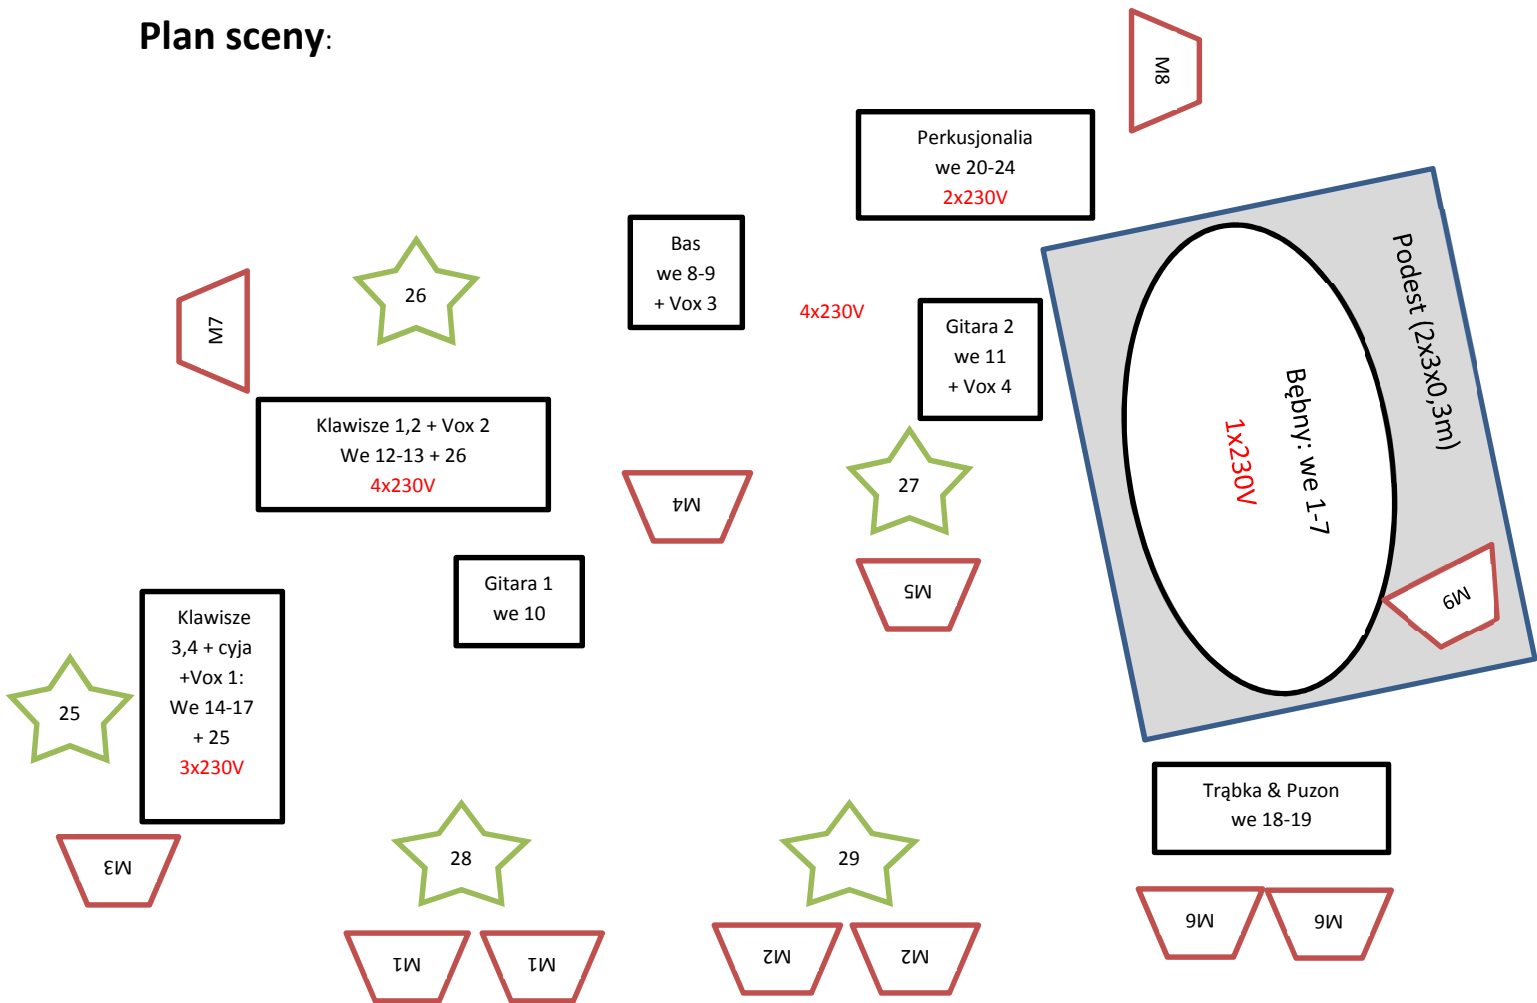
Plan sceny:

M8

Perkusjonalia
we 20-24
2x230V

Bas
we 8-9
+ Vox 3

4x230V

Gitara 2
we 11
+ Vox 4

Podest (2x3x0,3m)

Bębny: we 1-7
1x230V

M9

26

M7

Klawisze 1,2 + Vox 2
We 12-13 + 26
4x230V

M4

27

M5

Gitara 1
we 10

Klawisze
3,4 + cyja
+Vox 1:
We 14-17
+ 25
3x230V

25

Trąbka & Puzon
we 18-19

M3

28

29

M6 M6

M1 M1

M2 M2